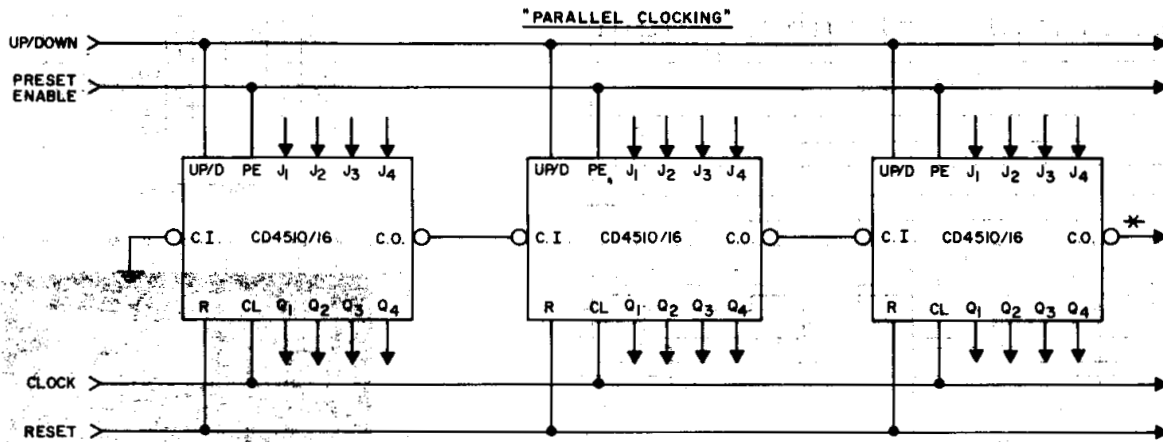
"PARALLEL CLOCKING"

UP/DOWN

PRESET ENABLE

UP/D PE $J_1$ $J_2$ $J_3$ $J_4$

C.I. CD4510/16 C.O.

R CL $Q_1$ $Q_2$ $Q_3$ $Q_4$

UP/D PE $J_1$ $J_2$ $J_3$ $J_4$

C.I. CD4510/16 C.O.

R CL $Q_1$ $Q_2$ $Q_3$ $Q_4$

UP/D PE $J_1$ $J_2$ $J_3$ $J_4$

C.I. CD4510/16 C.O.

*

R CL $Q_1$ $Q_2$ $Q_3$ $Q_4$

CLOCK

RESET